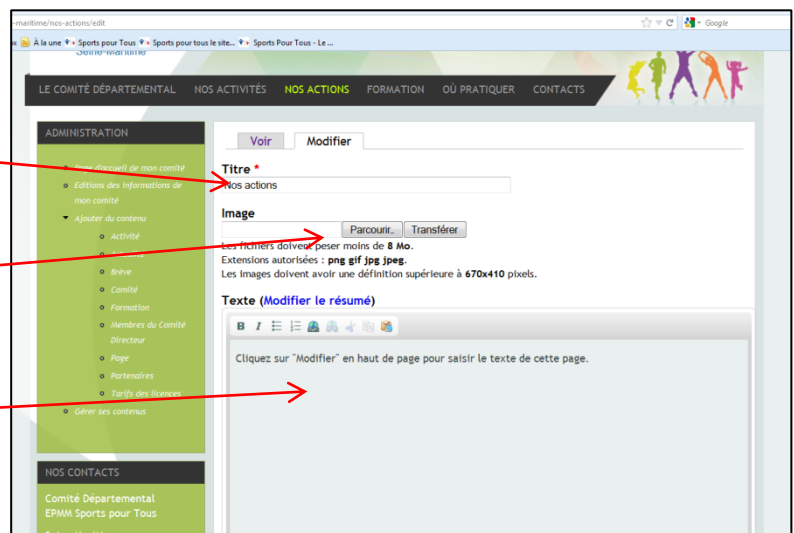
-maritime/nos-actions/edit

Google

À la une Sports pour Tous Sports pour tous le site... Sports Pour Tous - Le ...

Seine-Maritime

LE COMITÉ DÉPARTEMENTAL NOS ACTIVITÉS NOS ACTIONS FORMATION OÙ PRATIQUER CONTACTS

ADMINISTRATION

Page d'accueil de mon comité
Editions des informations de mon comité
Ajouter du contenu
Activité
Actualité
Brève
Comité
Formation
Membres du Comité Directeur
Page
Partenaires
Tarifs des licences
Gérer ses contenus

NOS CONTACTS

Comité Départemental EPMM Sports pour Tous

Voir Modifier

Titre *
Nos actions

Image
Parcourir... Transférer
Les fichiers doivent peser moins de 8 Mo.
Extensions autorisées : png gif jpg jpeg.
Les images doivent avoir une définition supérieure à 670x410 pixels.

Texte (Modifier le résumé)

B I

Cliquez sur "Modifier" en haut de page pour saisir le texte de cette page.